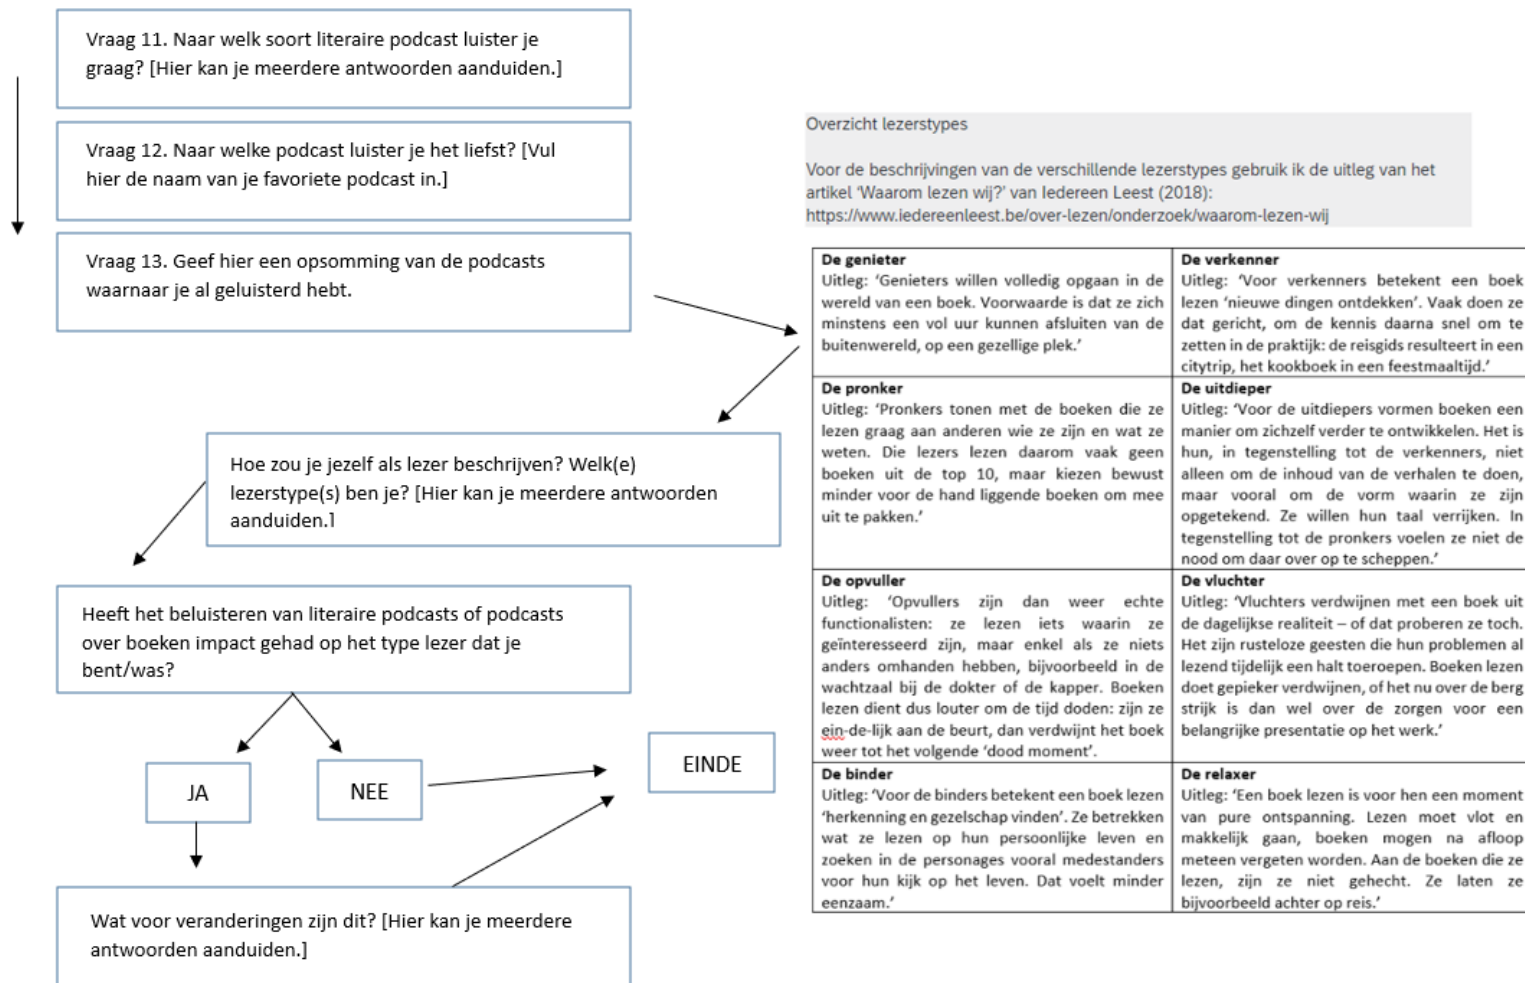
Vraag 11. Naar welk soort literaire podcast luister je graag? [Hier kan je meerdere antwoorden aanduiden.]

Vraag 12. Naar welke podcast luister je het liefst? [Vul hier de naam van je favoriete podcast in.]

Vraag 13. Geef hier een opsomming van de podcasts waarnaar je al geluisterd hebt.

Overzicht lezerstypes

Voor de beschrijvingen van de verschillende lezerstypes gebruik ik de uitleg van het artikel 'Waarom lezen wij?' van Iedereen Leest (2018): https://www.iedereenleest.be/over-lezen/onderzoek/waarom-lezen-wij

| **De genieter** Uitleg: 'Genieters willen volledig opgaan in de wereld van een boek. Voorwaarde is dat ze zich minstens een vol uur kunnen afsluiten van de buitenwereld, op een gezellige plek.' | **De verkenner** Uitleg: 'Voor verkenners betekent een boek lezen 'nieuwe dingen ontdekken'. Vaak doen ze dat gericht, om de kennis daarna snel om te zetten in de praktijk: de reisgids resulteert in een citytrip, het kookboek in een feestmaaltijd.' |
|---|---|
| **De pronker** Uitleg: 'Pronkers tonen met de boeken die ze lezen graag aan anderen wie ze zijn en wat ze weten. Die lezers lezen daarom vaak geen boeken uit de top 10, maar kiezen bewust minder voor de hand liggende boeken om mee uit te pakken.' | **De uitdieper** Uitleg: 'Voor de uitdiepers vormen boeken een manier om zichzelf verder te ontwikkelen. Het is hun, in tegenstelling tot de verkenners, niet alleen om de inhoud van de verhalen te doen, maar vooral om de vorm waarin ze zijn opgetekend. Ze willen hun taal verrijken. In tegenstelling tot de pronkers voelen ze niet de nood om daar over op te scheppen.' |
| **De opvuller** Uitleg: 'Opvullers zijn dan weer echte functionalisten: ze lezen iets waarin ze geïnteresseerd zijn, maar enkel als ze niets anders omhanden hebben, bijvoorbeeld in de wachtzaal bij de dokter of de kapper. Boeken lezen dient dus louter om de tijd doden: zijn ze ein-de-lijk aan de beurt, dan verdwijnt het boek weer tot het volgende 'dood moment'. | **De vluchter** Uitleg: 'Vluchters verdwijnen met een boek uit de dagelijkse realiteit – of dat proberen ze toch. Het zijn rusteloze geesten die hun problemen al lezend tijdelijk een halt toeroepen. Boeken lezen doet gepieker verdwijnen, of het nu over de berg strijk is dan wel over de zorgen voor een belangrijke presentatie op het werk.' |
| **De binder** Uitleg: 'Voor de binders betekent een boek lezen 'herkenning en gezelschap vinden'. Ze betrekken wat ze lezen op hun persoonlijke leven en zoeken in de personages vooral medestanders voor hun kijk op het leven. Dat voelt minder eenzaam.' | **De relaxer** Uitleg: 'Een boek lezen is voor hen een moment van pure ontspanning. Lezen moet vlot en makkelijk gaan, boeken mogen na afloop meteen vergeten worden. Aan de boeken die ze lezen, zijn ze niet gehecht. Ze laten ze bijvoorbeeld achter op reis.' |

Hoe zou je jezelf als lezer beschrijven? Welk(e) lezerstype(s) ben je? [Hier kan je meerdere antwoorden aanduiden.]

Heeft het beluisteren van literaire podcasts of podcasts over boeken impact gehad op het type lezer dat je bent/was?

JA

NEE

EINDE

Wat voor veranderingen zijn dit? [Hier kan je meerdere antwoorden aanduiden.]